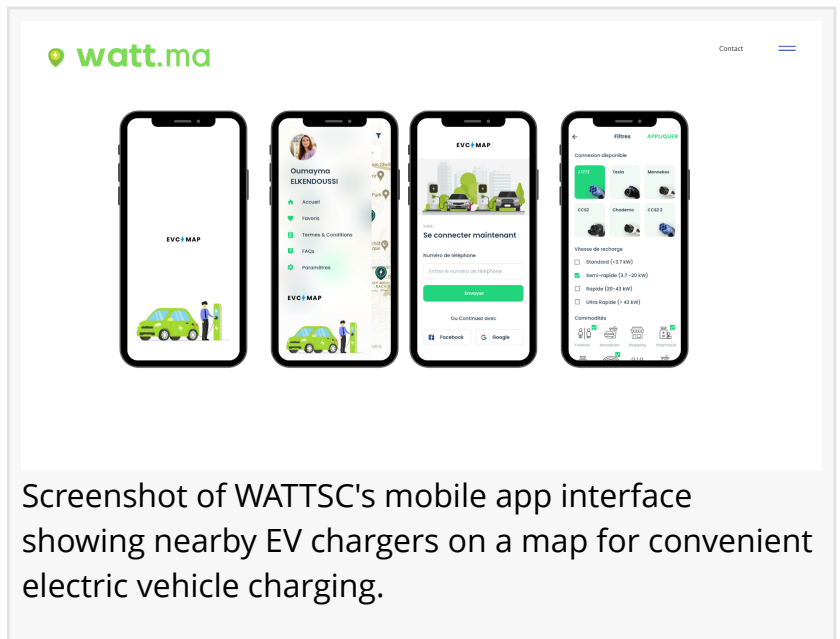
watt.ma

Contact

EVCMAP

Oumayma ELKENDOUSSI

Accueil

Favoris

Termes & Conditions

FAQs

Paramètres

EVCMAP

EVCMAP

Se connecter maintenant

Numéro de téléphone

Entrez le numéro de téléphone

Envoyer

Ou Continuez avec

Facebook

Google

Filtres

APPLIQUER

Connexion disponible

J1772

Tesla

Mennekes

CCS2

Chademo

CCS2 2

Vitesse de recharge

Standard (< 3.7 kW)

Semi-rapide (3.7 - 20 kW)

Rapide (20-43 kW)

Ultra Rapide (> 43 kW)

Commodités

Screenshot of WATTSC's mobile app interface showing nearby EV chargers on a map for convenient electric vehicle charging.